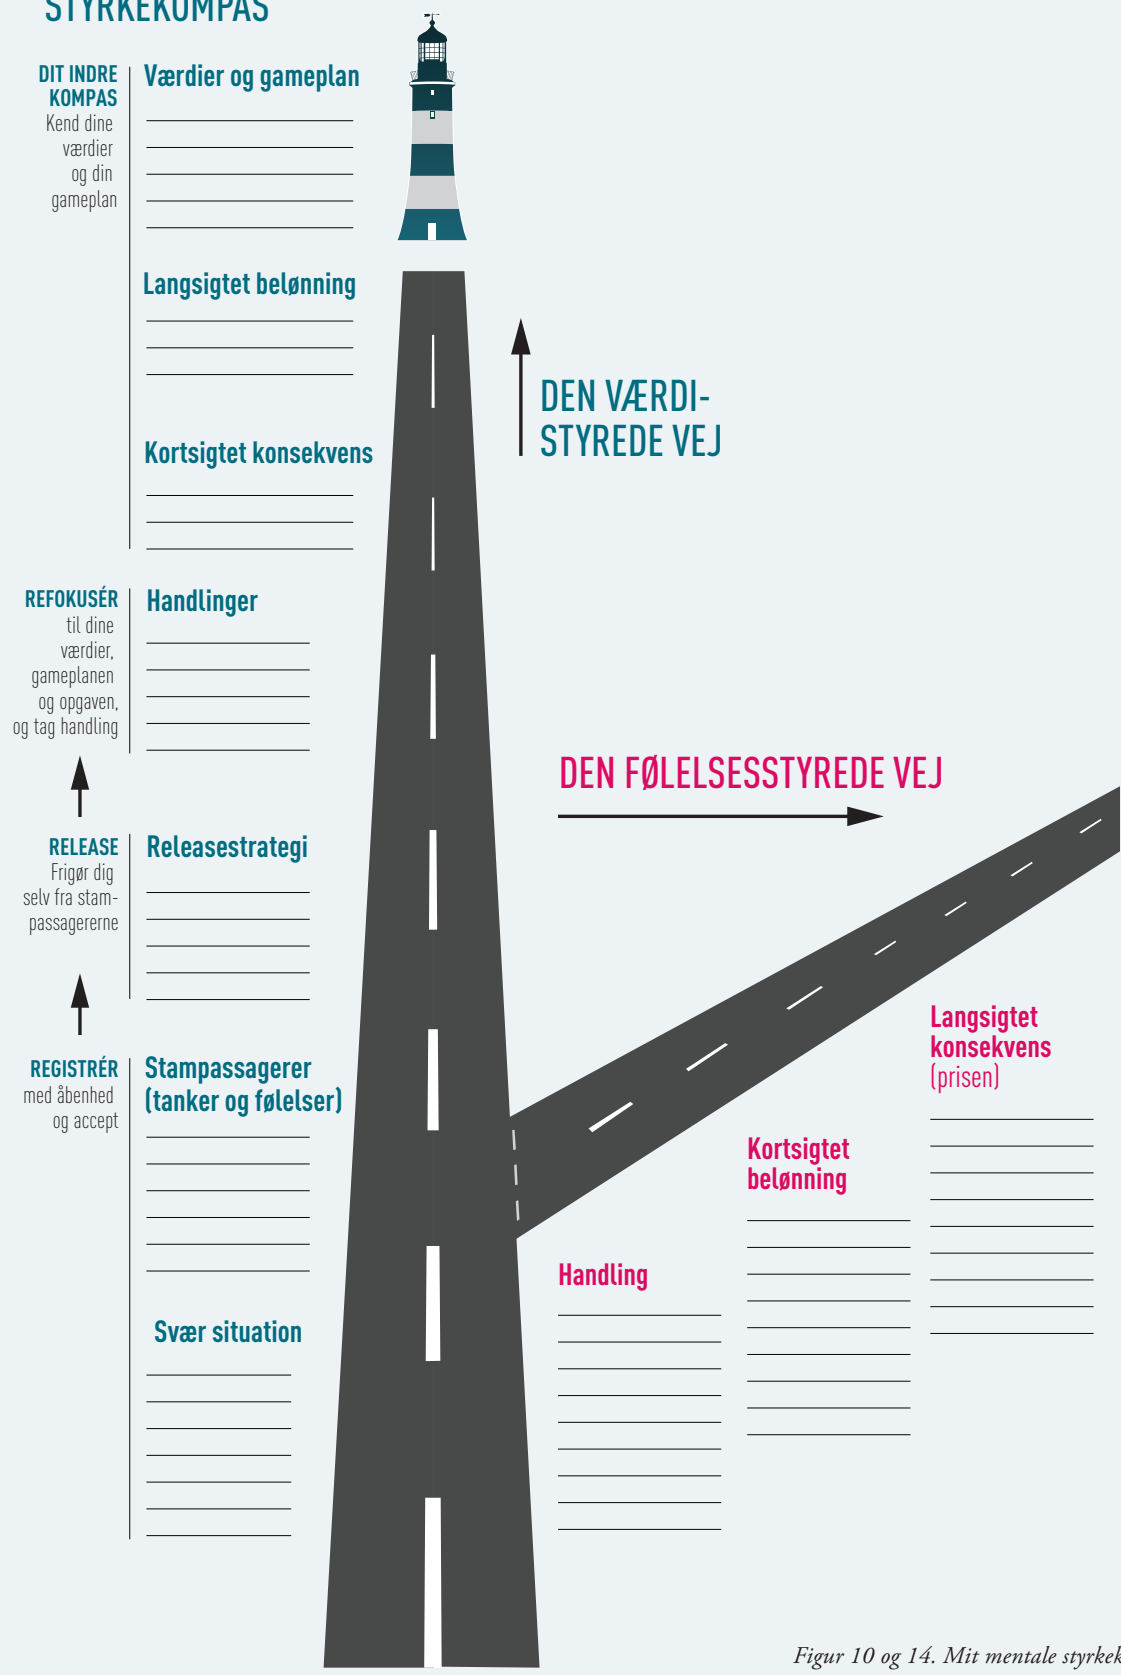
STYRKEKOMPAS

DIT INDRE KOMPAS
Kend dine værdier og din gameplan

Værdier og gameplan

Langsigtet belønning

Kortsigtet konsekvens

DEN VÆRDISTYREDE VEJ

REFOKUSÉR
til dine værdier, gameplanen og opgaven, og tag handling

Handlinger

DEN FØLELSESSTYREDE VEJ

RELEASE
Frigør dig selv fra stampassagererne

Releasestrategi

REGISTRÉR
med åbenhed og accept

Stampassagerer (tanker og følelser)

Langsigtet konsekvens (prisen)

Kortsigtet belønning

Handling

Svær situation

Figur 10 og 14. Mit mentale styrkek